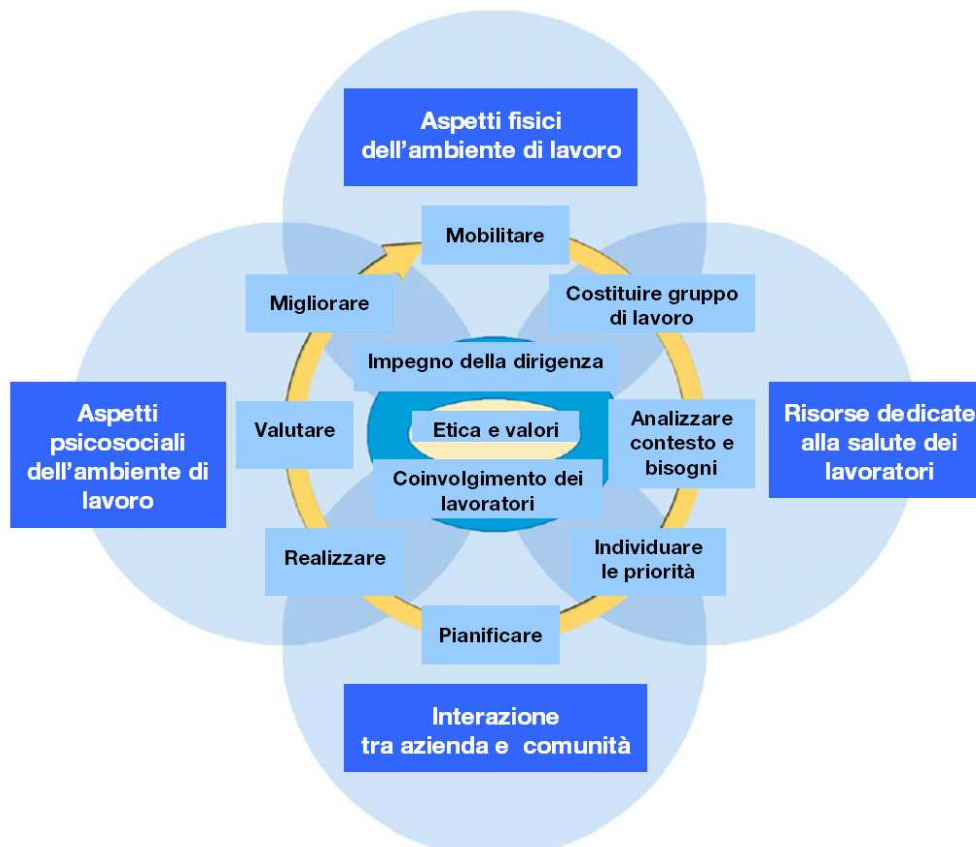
Aspetti fisici dell'ambiente di lavoro

Mobilitare

Migliorare

Costituire gruppo di lavoro

Impegno della dirigenza

Aspetti psicosociali dell'ambiente di lavoro

Valutare

Etica e valori

Analizzare contesto e bisogni

Risorse dedicate alla salute dei lavoratori

Coinvolgimento dei lavoratori

Realizzare

Individuare le priorità

Pianificare

Interazione tra azienda e comunità